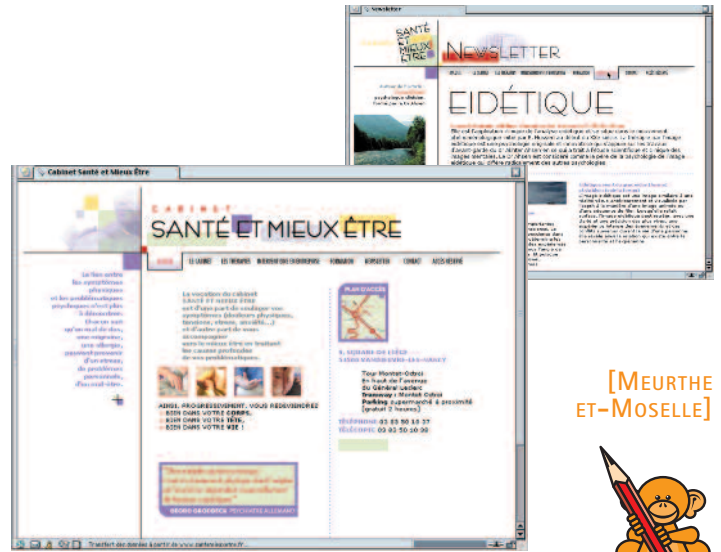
Newsletter

SANTÉ ET MIEUX ÊTRE

NEWSLETTER

EIDÉTIQUE

Cabinet Santé et Mieux Être

CABINET

SANTÉ ET MIEUX ÊTRE

PLAN D'ACCÈS

Tour Montet-Odesi
En haut de l'avenue
du Général Leclerc
Tramway : Montet Odesi
Parking : supermarché à proximité
(gratuit 2 heures)

TÉLÉPHONE 03 83 50 10 37
TÉLÉCOPIE 03 83 50 10 00

AINSI, PROGRESSIVEMENT, VOUS REDEVIENDREZ
BIEN DANS VOTRE CORPS,
BIEN DANS VOTRE TÊTE,
BIEN DANS VOTRE VIE !

[MEURTHE ET-MOSELLE]